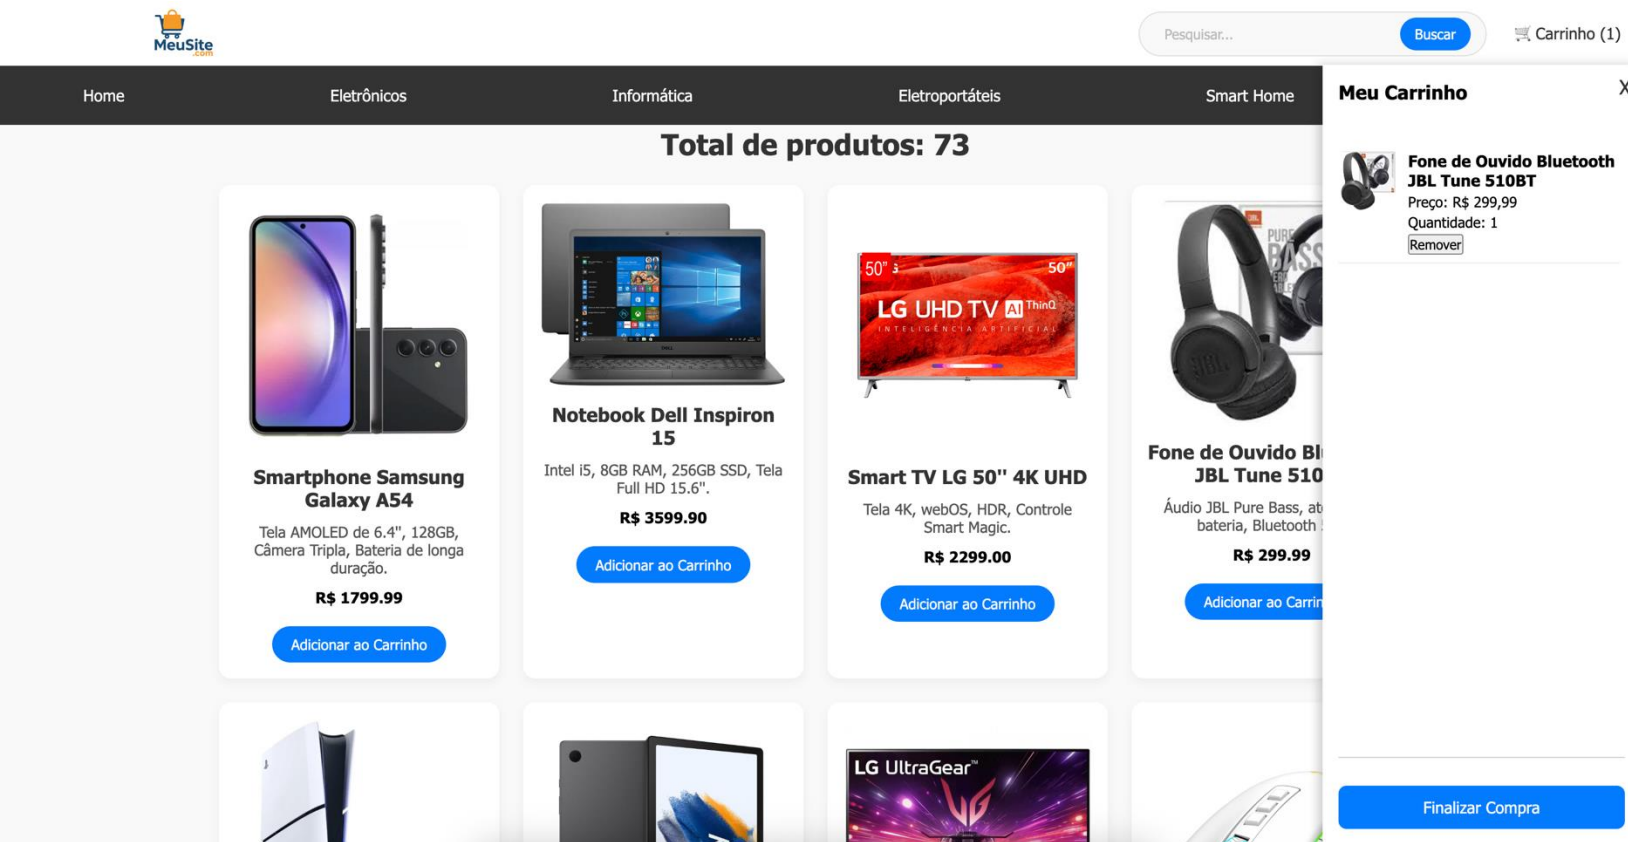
MeuSite
.com

Pesquisar... Buscar

Carrinho (1)

Home Eletrônicos Informática Eletroportáteis Smart Home

Total de produtos: 73

Smartphone Samsung Galaxy A54

Tela AMOLED de 6.4", 128GB, Câmera Tripla, Bateria de longa duração.

R$ 1799.99

Adicionar ao Carrinho

Notebook Dell Inspiron 15

Intel i5, 8GB RAM, 256GB SSD, Tela Full HD 15.6".

R$ 3599.90

Adicionar ao Carrinho

50" 50"
LG UHD TV AI ThinQ
INTELIGÊNCIA ARTIFICIAL

Smart TV LG 50" 4K UHD

Tela 4K, webOS, HDR, Controle Smart Magic.

R$ 2299.00

Adicionar ao Carrinho

Fone de Ouvido Bl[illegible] JBL Tune 510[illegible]

Áudio JBL Pure Bass, at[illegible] bateria, Bluetooth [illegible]

R$ 299.99

Adicionar ao Carri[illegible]

LG UltraGear

Meu Carrinho

X

Fone de Ouvido Bluetooth JBL Tune 510BT
Preço: R$ 299,99
Quantidade: 1
Remover

Finalizar Compra